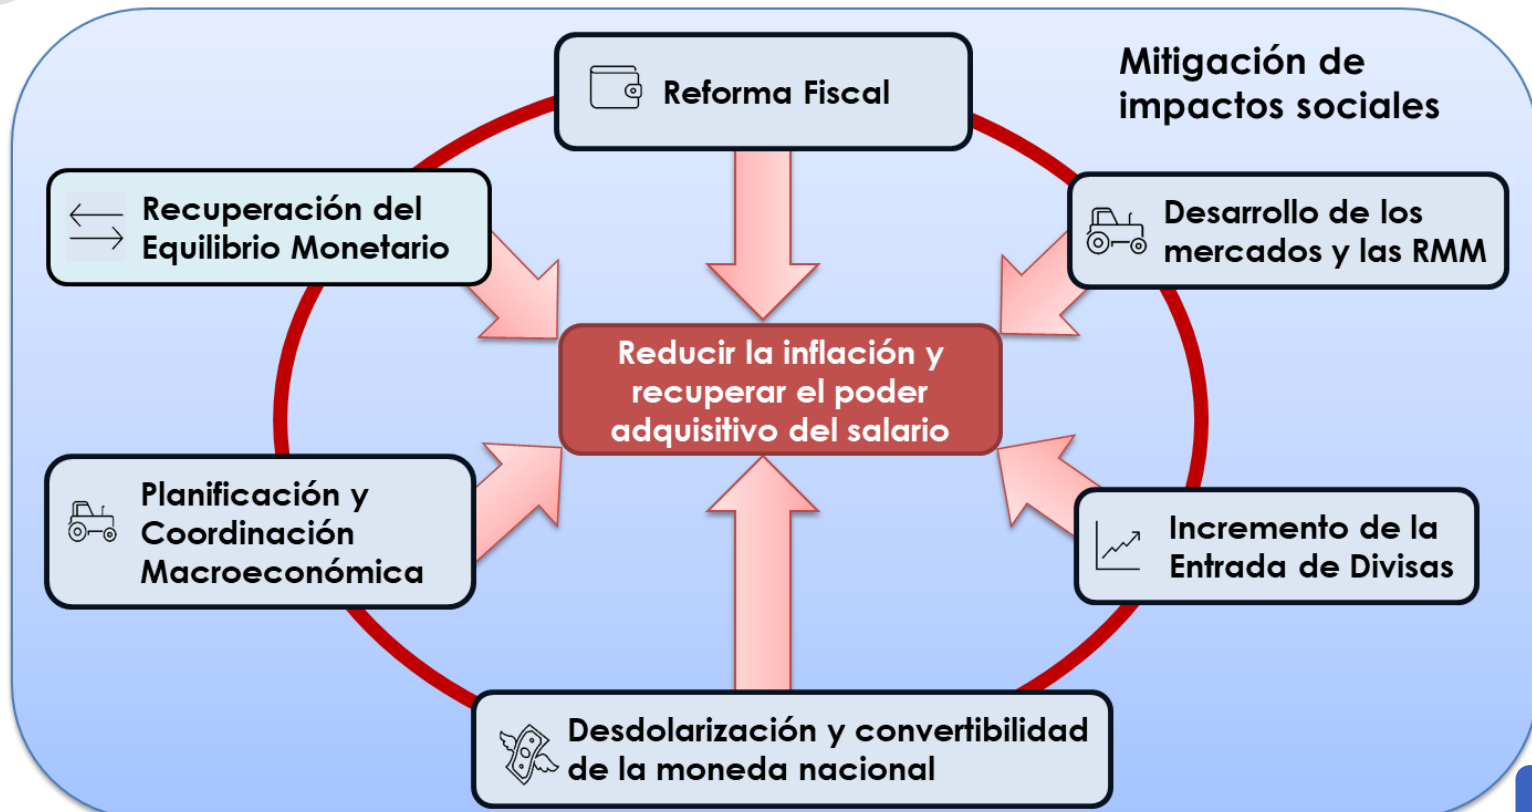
Mitigación de impactos sociales

Reforma Fiscal

Recuperación del Equilibrio Monetario

Desarrollo de los mercados y las RMM

Reducir la inflación y recuperar el poder adquisitivo del salario

Planificación y Coordinación Macroeconómica

Incremento de la Entrada de Divisas

Desdolarización y convertibilidad de la moneda nacional